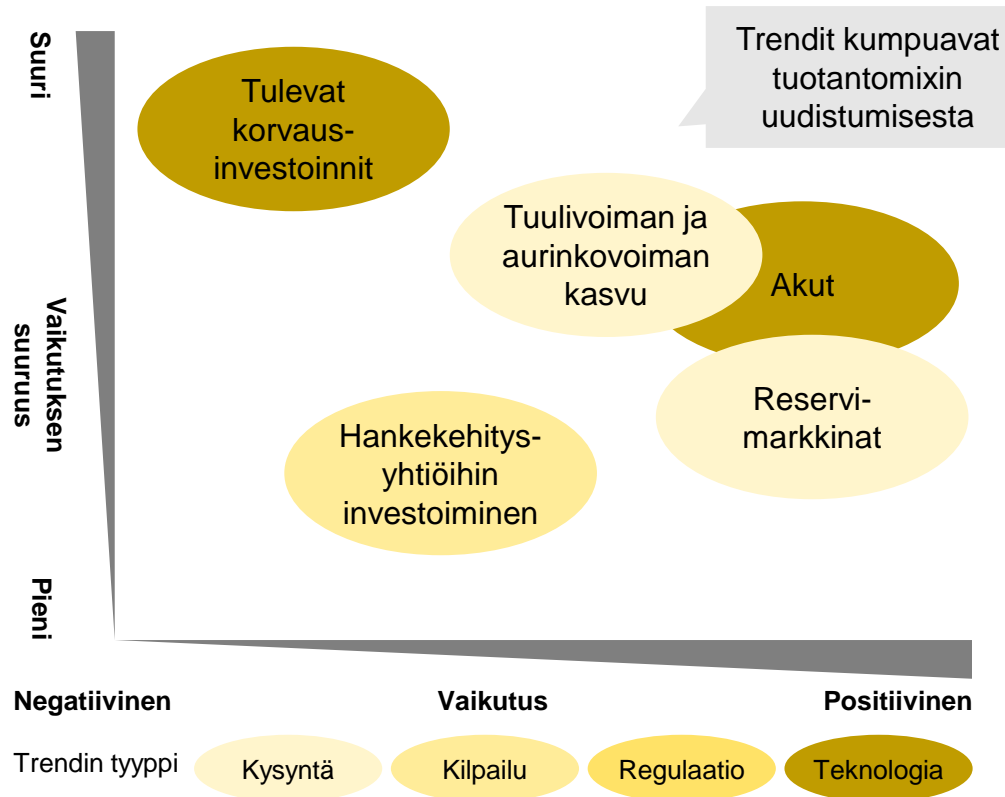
Suuri

Vaikutuksen suuruus

Pieni

Trendit kumpuavat tuotantomixin uudistumisesta

Tulevat korvausinvestoinnit

Tuulivoiman ja aurinkovoiman kasvu

Akut

Reservimarkkinat

Hankekehitysyhtiöihin investoiminen

Negatiivinen

Vaikutus

Positiivinen

Trendin tyyppi

Kysyntä

Kilpailu

Regulaatio

Teknologia